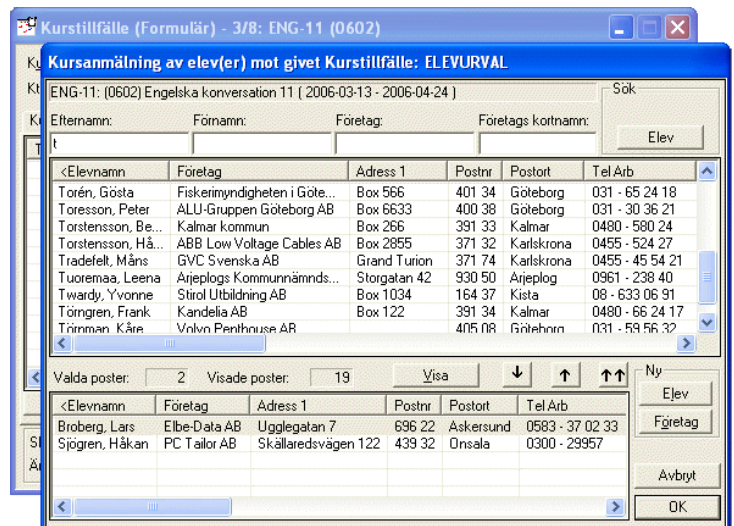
Kurstillfälle (Formulär) - 3/8: ENG-11 (0602)

Kursanmälning av elev(er) mot givet Kurstillfälle: ELEVURVAL

ENG-11: (0602) Engelska konversation 11 ( 2006-03-13 - 2006-04-24 )

Sök

Efternamn: Förnamn: Företag: Företags kortnamn:

t

Elev

| <Elevnamn | Företag | Adress 1 | Postnr | Postort | Tel Arb |
|---|---|---|---|---|---|
| Torén, Gösta | Fiskerimyndigheten i Göte... | Box 566 | 401 34 | Göteborg | 031 - 65 24 18 |
| Toresson, Peter | ALU-Gruppen Göteborg AB | Box 6633 | 400 38 | Göteborg | 031 - 30 36 21 |
| Torstensson, Be... | Kalmar kommun | Box 266 | 391 33 | Kalmar | 0480 - 580 24 |
| Torstensson, Hå... | ABB Low Voltage Cables AB | Box 2855 | 371 32 | Karlskrona | 0455 - 524 27 |
| Tradefelt, Måns | GVC Svenska AB | Grand Turion | 371 74 | Karlskrona | 0455 - 45 54 21 |
| Tuoremaa, Leena | Arjeplogs Kommunnämnds... | Storgatan 42 | 930 50 | Arjeplog | 0961 - 238 40 |
| Twardy, Yvonne | Stirol Utbildning AB | Box 1034 | 164 37 | Kista | 08 - 633 06 91 |
| Törngren, Frank | Kandelia AB | Box 122 | 391 34 | Kalmar | 0480 - 66 24 17 |
| Törnman, Kåre | Volvo Penthouse AB | | 405 08 | Göteborg | 031 - 59 56 32 |

Valda poster: 2 Visade poster: 19 Visa

Ny
Elev
Företag

| <Elevnamn | Företag | Adress 1 | Postnr | Postort | Tel Arb |
|---|---|---|---|---|---|
| Broberg, Lars | Elbe-Data AB | Ugglegatan 7 | 696 22 | Askersund | 0583 - 37 02 33 |
| Sjögren, Håkan | PC Tailor AB | Skällaredsvägen 122 | 439 32 | Onsala | 0300 - 29957 |

Avbryt
OK